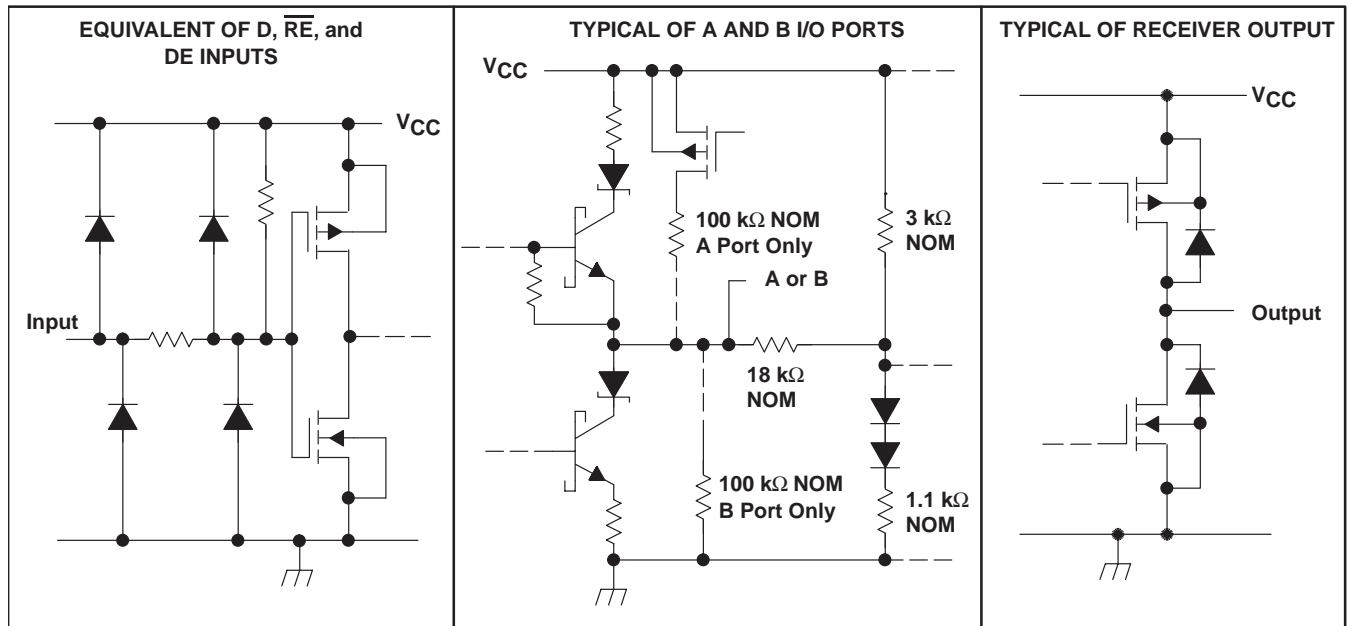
EQUIVALENT OF D, $\overline{RE}$, and DE INPUTS

$V_{CC}$

Input

TYPICAL OF A AND B I/O PORTS

$V_{CC}$

100 k$\Omega$ NOM
A Port Only

3 k$\Omega$
NOM

A or B

18 k$\Omega$
NOM

100 k$\Omega$ NOM
B Port Only

1.1 k$\Omega$
NOM

TYPICAL OF RECEIVER OUTPUT

$V_{CC}$

Output